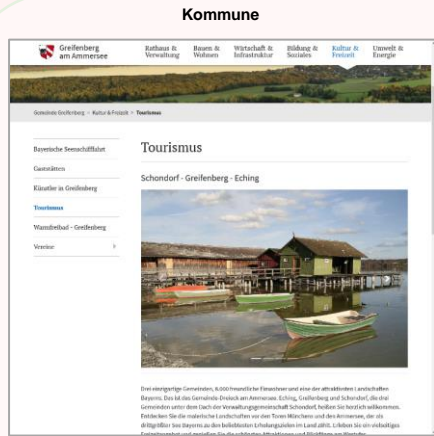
Kommune

Greifenberg am Ammersee

Rathaus & Verwaltung

Bauen & Wohnen

Wirtschaft & Infrastruktur

Bildung & Soziales

Kultur & Freizeit

Umwelt & Energie

Gemeinde Greifenberg > Kultur & Freizeit > Tourismus

Bayerische Seenschifffahrt

Gaststätten

Künstler in Greifenberg

Tourismus

Warmfreibad - Greifenberg

Vereine

Tourismus

Schondorf - Greifenberg - Eching

Drei einzigartige Gemeinden, 8.000 freundliche Einwohner und eine der attraktivsten Landschaften Bayerns: Das ist das Gemeinde-Dreieck am Ammersee. Eching, Greifenberg und Schondorf, die drei Gemeinden unter dem Dach der Verwaltungsgemeinschaft Schondorf, heißen Sie herzlich willkommen. Entdecken Sie die malerische Landschaften vor den Toren München und des Ammersees, der als drittgrößter See Bayerns zu den beliebtesten Erholungszielen im Land zählt. Erleben Sie ein vielseitiges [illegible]